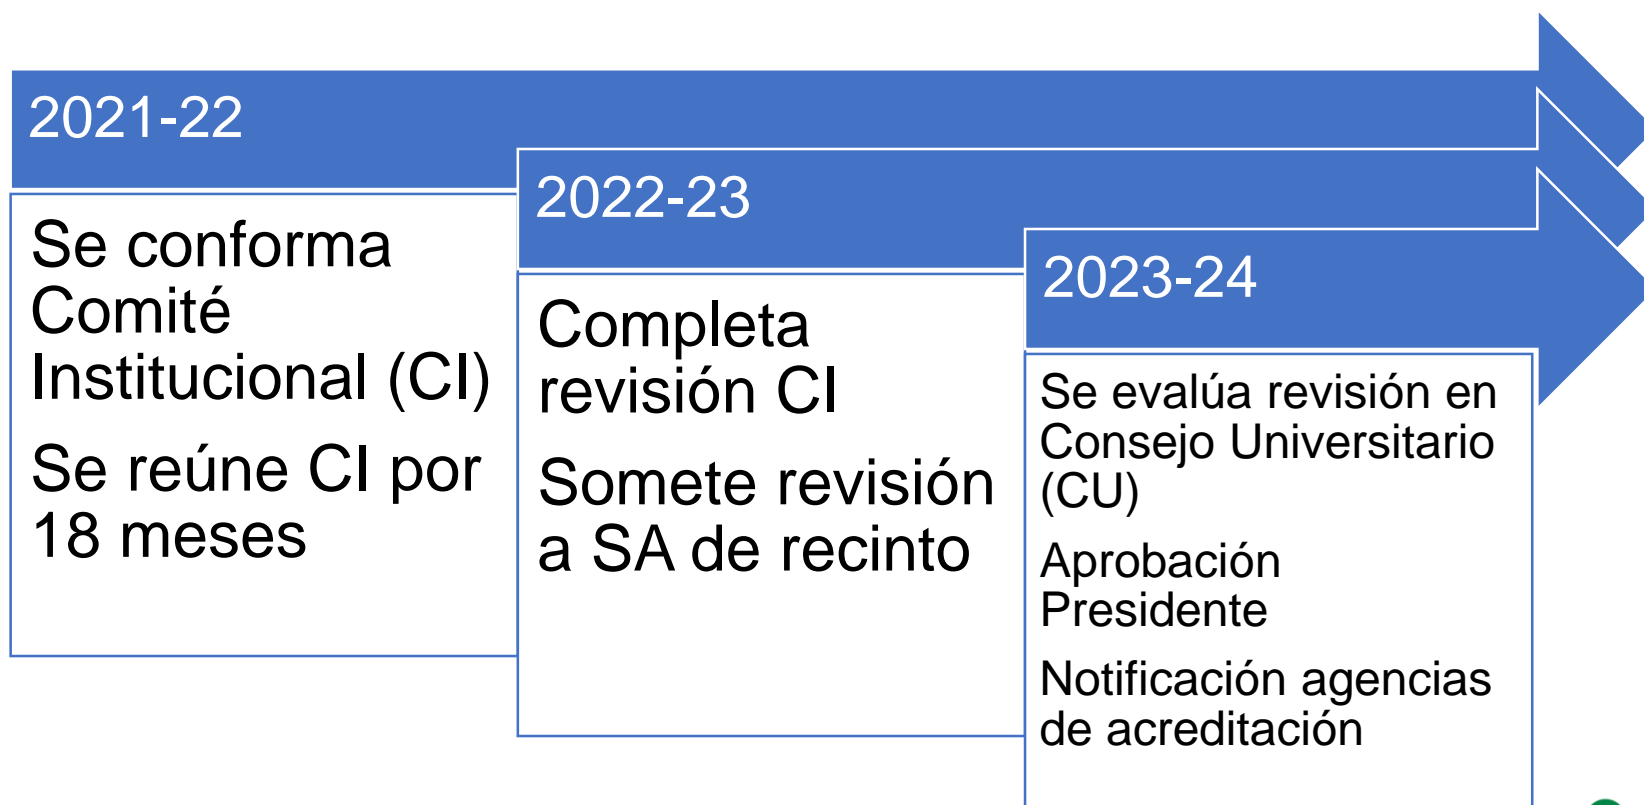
2021-22

Se conforma Comité Institucional (CI)

Se reúne CI por 18 meses

2022-23

Completa revisión CI

Somete revisión a SA de recinto

2023-24

Se evalúa revisión en Consejo Universitario (CU)

Aprobación Presidente

Notificación agencias de acreditación